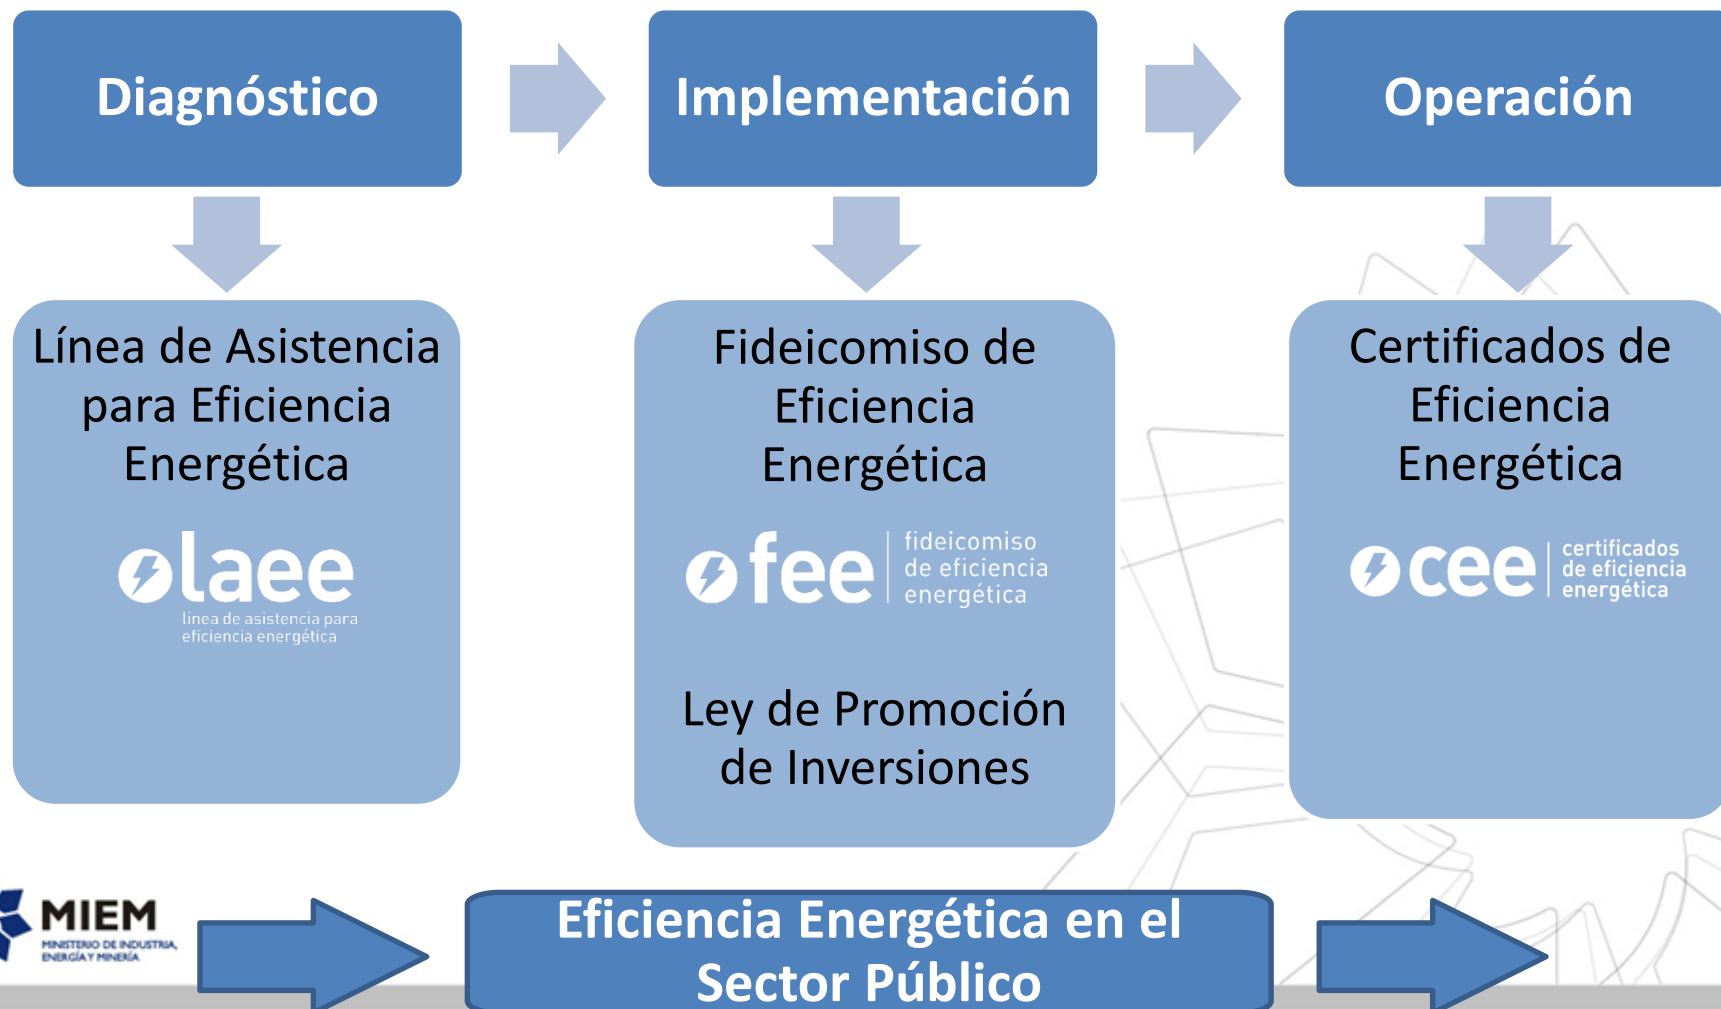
Diagnóstico

Implementación

Operación

Línea de Asistencia para Eficiencia Energética

laee
línea de asistencia para eficiencia energética

Fideicomiso de Eficiencia Energética

fee
fideicomiso de eficiencia energética

Ley de Promoción de Inversiones

Certificados de Eficiencia Energética

cee
certificados de eficiencia energética

MIEM
MINISTERIO DE INDUSTRIA, ENERGÍA Y MINERÍA

Eficiencia Energética en el Sector Público